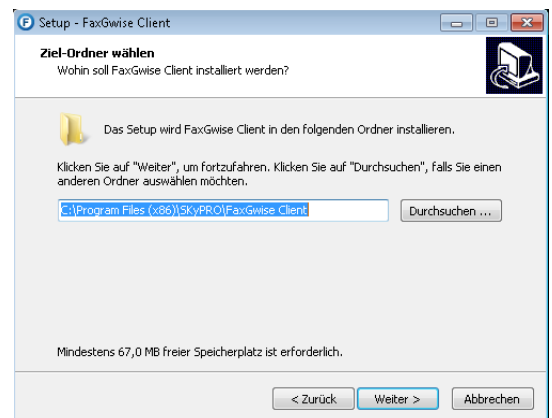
Setup - FaxGwise Client

Ziel-Ordner wählen
Wohin soll FaxGwise Client installiert werden?

Das Setup wird FaxGwise Client in den folgenden Ordner installieren.

Klicken Sie auf "Weiter", um fortzufahren. Klicken Sie auf "Durchsuchen", falls Sie einen anderen Ordner auswählen möchten.

C:\Program Files (x86)\SKyPRO\FaxGwise Client

Durchsuchen ...

Mindestens 67,0 MB freier Speicherplatz ist erforderlich.

< Zurück

Weiter >

Abbrechen